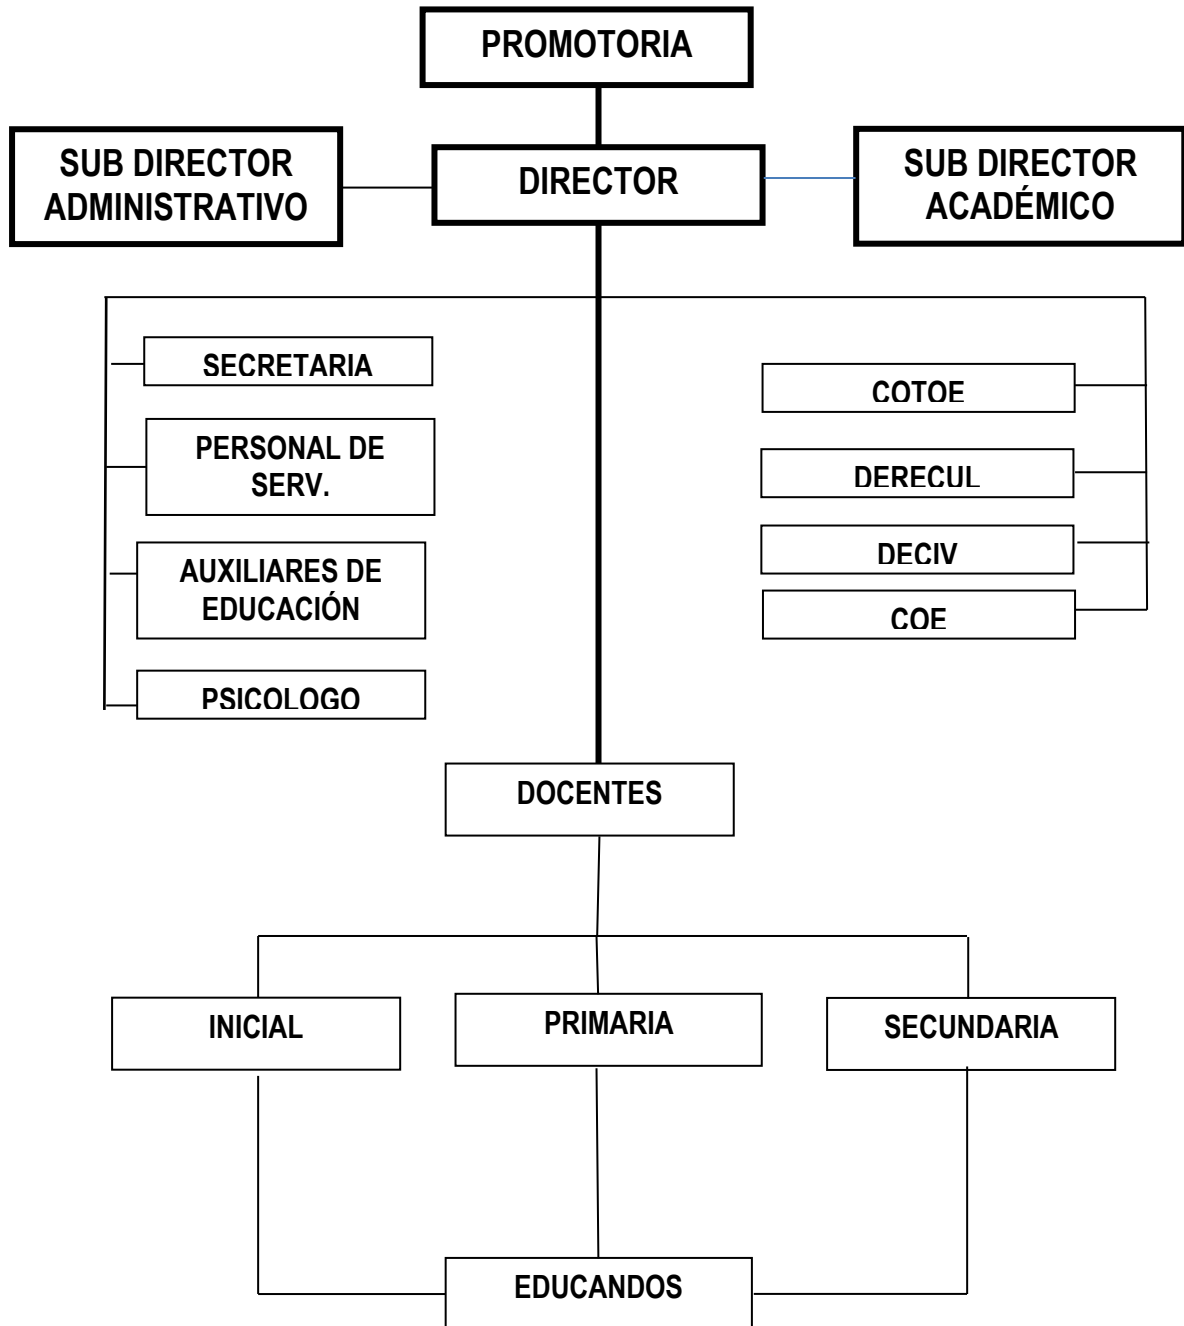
PROMOTORIA

SUB DIRECTOR ADMINISTRATIVO

DIRECTOR

SUB DIRECTOR ACADÉMICO

SECRETARIA

PERSONAL DE SERV.

AUXILIARES DE EDUCACIÓN

PSICOLOGO

COTOE

DERECUL

DECIV

COE

DOCENTES

INICIAL

PRIMARIA

SECUNDARIA

EDUCANDOS